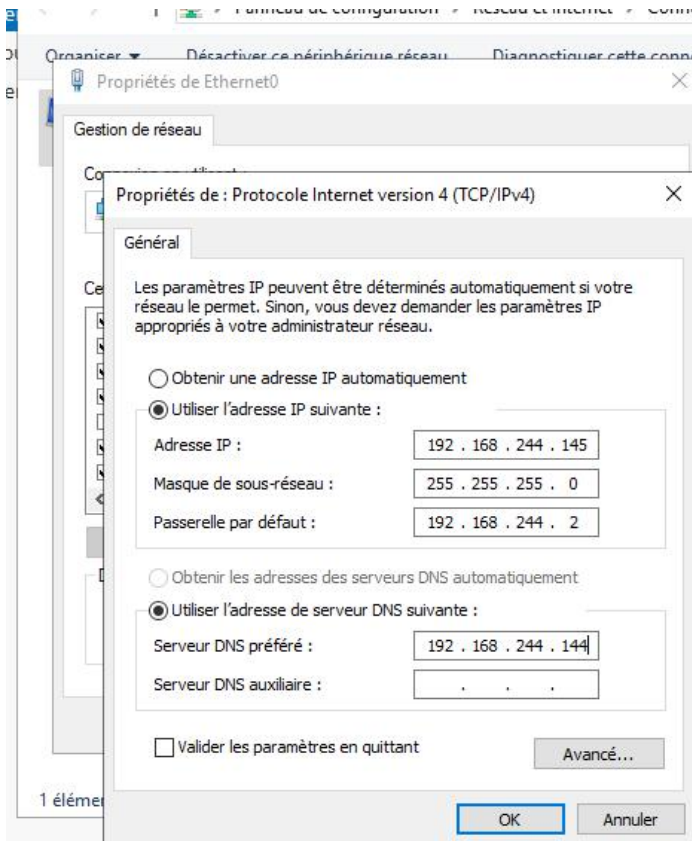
Panneau de configuration > Réseau et Internet > Conn

Organiser ▾ Désactiver ce périphérique réseau Diagnostiquer cette conne

Propriétés de Ethernet0

Gestion de réseau

Co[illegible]

Ce

1 élémen

Propriétés de : Protocole Internet version 4 (TCP/IPv4)

Général

Les paramètres IP peuvent être déterminés automatiquement si votre réseau le permet. Sinon, vous devez demander les paramètres IP appropriés à votre administrateur réseau.

Obtenir une adresse IP automatiquement

Utiliser l'adresse IP suivante :

Adresse IP : 192 . 168 . 244 . 145

Masque de sous-réseau : 255 . 255 . 255 . 0

Passerelle par défaut : 192 . 168 . 244 . 2

Obtenir les adresses des serveurs DNS automatiquement

Utiliser l'adresse de serveur DNS suivante :

Serveur DNS préféré : 192 . 168 . 244 . 144

Serveur DNS auxiliaire : . . .

Valider les paramètres en quittant

Avancé...

OK

Annuler